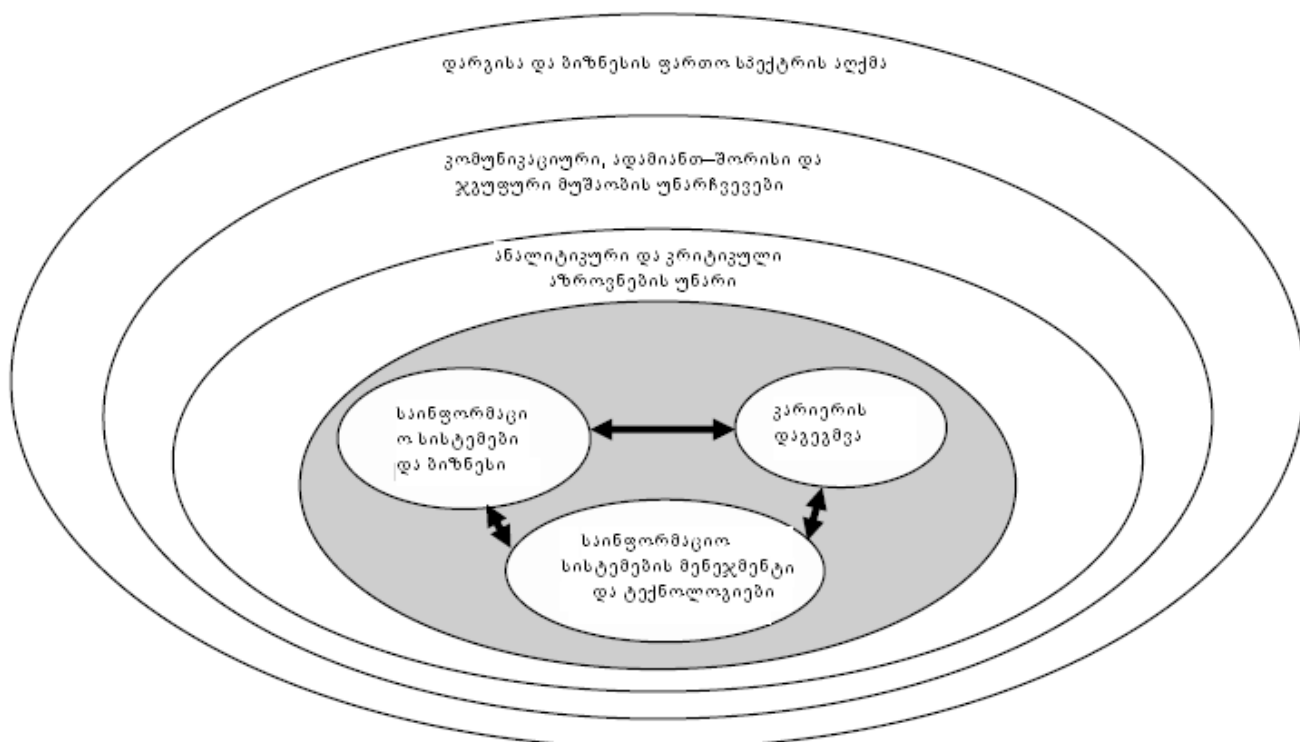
დარგისა და ბიზნესის ფართო სპექტრის აღქმა

კომუნიკაციური, ადამიანთ–შორისი და ჯგუფური მუშაობის უნარჩვევები

ანალიტიკური და კრიტიკული აზროვნების უნარი

საინფორმაციო სისტემები და ბიზნესი

კარიერის დაგეგმვა

საინფორმაციო სისტემების მენეჯმენტი და ტექნოლოგიები